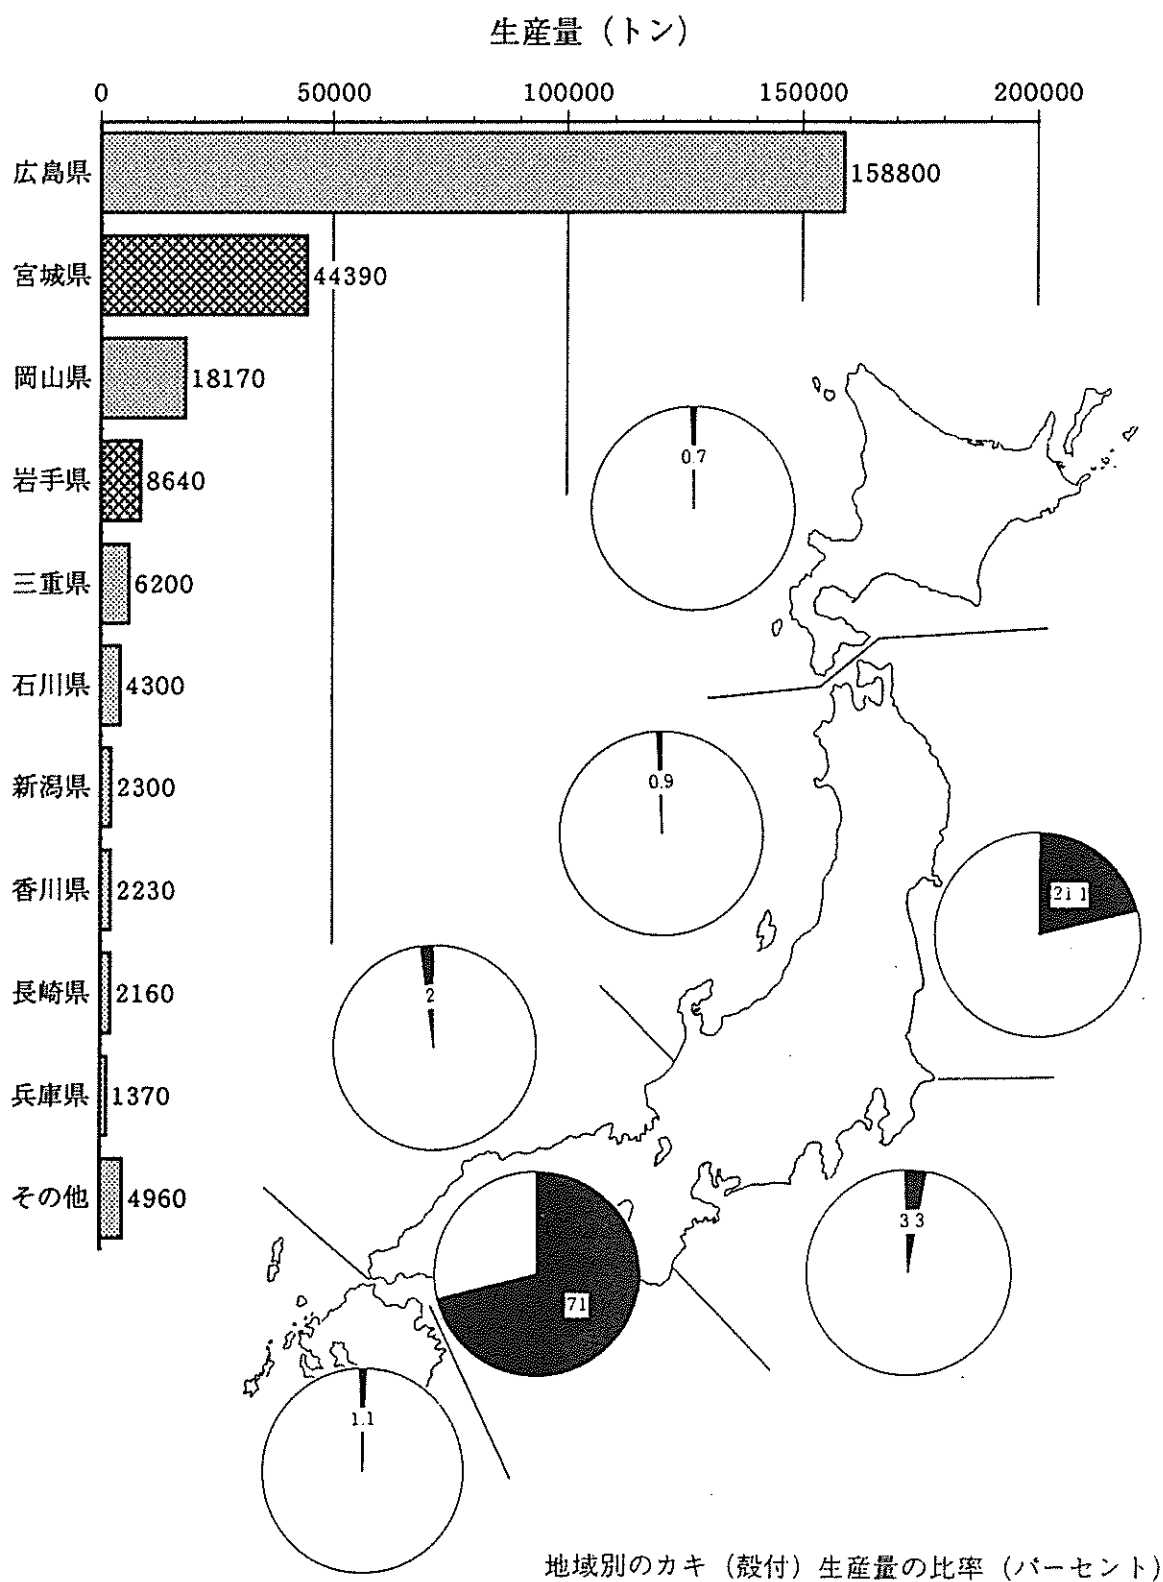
生産量（トン）

0
50000
100000
150000
200000

広島県 158800
宮城県 44390
岡山県 18170
岩手県 8640
三重県 6200
石川県 4300
新潟県 2300
香川県 2230
長崎県 2160
兵庫県 1370
その他 4960

0.7
0.9
21.1
2
33
71
1.1

地域別のカキ（殻付）生産量の比率（パーセント）